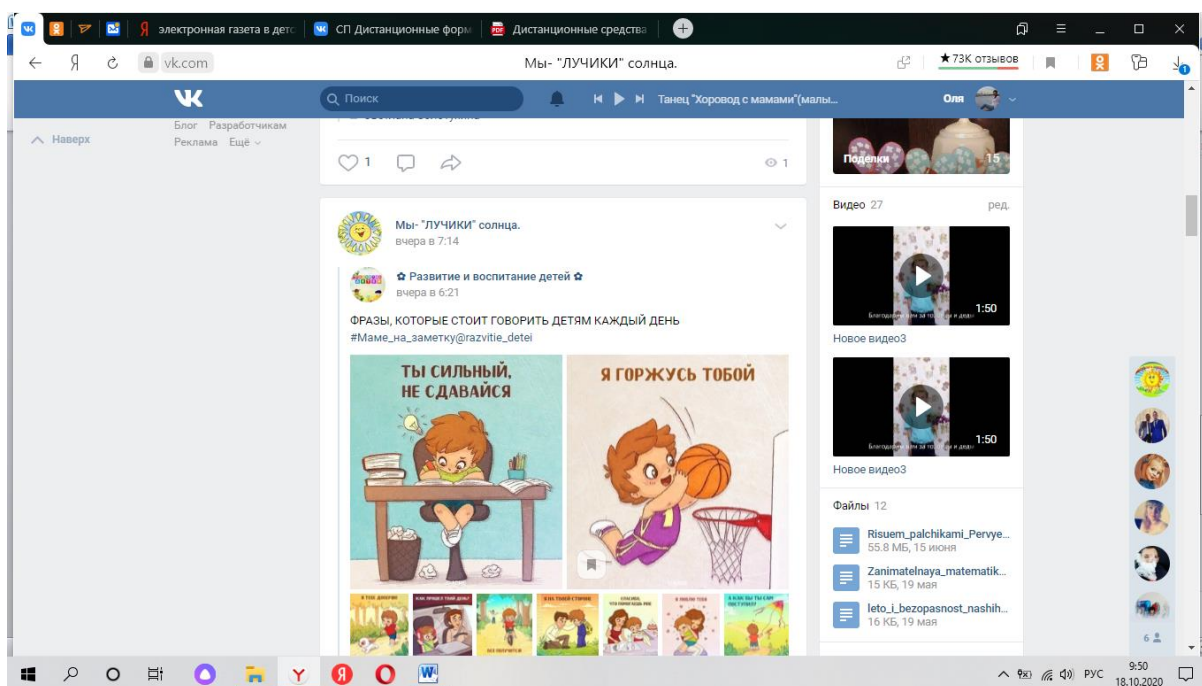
электронная газета в детс
СП Дистанционные форм
Дистанционные средства

vk.com
Мы- "ЛУЧИКИ" солнца.
★73К отзывов

Поиск
Танец "Хоровод с мамами"(малы...
Оля

Наверх
Блог Разработчикам
Реклама Ещё

1
1

Поделки 15

Мы- "ЛУЧИКИ" солнца.
вчера в 7:14

✿ Развитие и воспитание детей ✿
вчера в 6:21

ФРАЗЫ, КОТОРЫЕ СТОИТ ГОВОРИТЬ ДЕТЯМ КАЖДЫЙ ДЕНЬ
#Маме_на_заметку@razvitie_detei

ТЫ СИЛЬНЫЙ, НЕ СДАВАЙСЯ
Я ГОРЖУСЬ ТОБОЙ

Видео 27
ред.
1:50
Новое видео3
1:50
Новое видео3

Файлы 12
Risuem_palchikami_Pervye...
55.8 МБ, 15 июня
Zanimatelnaya_matematik...
15 КБ, 19 мая
leto_i_bezopasnost_nashih...
16 КБ, 19 мая

6

РУС
9:50
18.10.2020